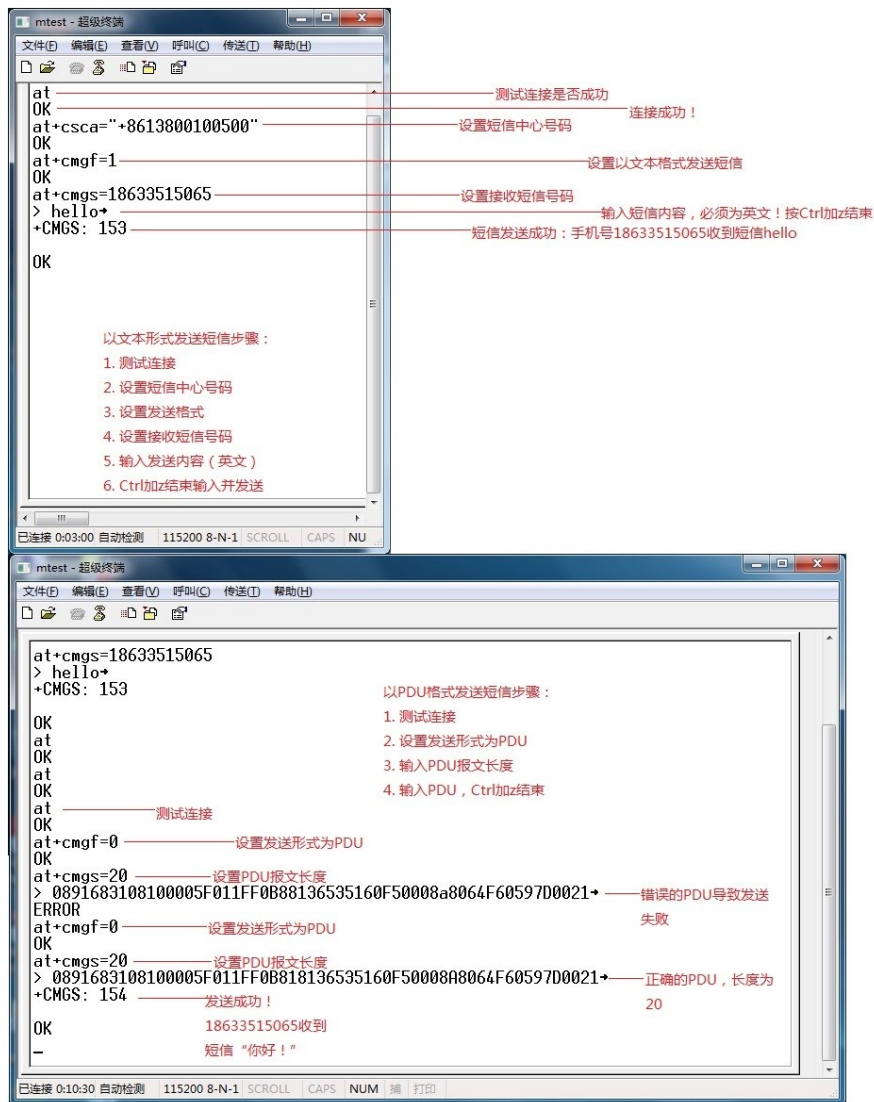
mtest - 超级终端
文件(F) 编辑(E) 查看(V) 呼叫(C) 传送(T) 帮助(H)

at 测试连接是否成功
OK 连接成功！
at+csca="+8613800100500" 设置短信中心号码
OK
at+cmgf=1 设置以文本格式发送短信
OK
at+cmgs=18633515065 设置接收短信号码
> hello→ 输入短信内容，必须为英文！按Ctrl加z结束
+CMGS: 153 短信发送成功：手机号18633515065收到短信hello

OK

以文本形式发送短信步骤：
1. 测试连接
2. 设置短信中心号码
3. 设置发送格式
4. 设置接收短信号码
5. 输入发送内容（英文）
6. Ctrl加z结束输入并发送

已连接 0:03:00 自动检测 115200 8-N-1 SCROLL CAPS NU

mtest - 超级终端
文件(F) 编辑(E) 查看(V) 呼叫(C) 传送(T) 帮助(H)

at+cmgs=18633515065
> hello→
+CMGS: 153

OK
at
OK
at
OK
at 测试连接
OK
at+cmgf=0 设置发送形式为PDU
OK
at+cmgs=20 设置PDU报文长度
> 0891683108100005F011FF0B88136535160F50008a8064F60597D0021→ 错误的PDU导致发送失败
ERROR
at+cmgf=0 设置发送形式为PDU
OK
at+cmgs=20 设置PDU报文长度
> 0891683108100005F011FF0B818136535160F50008A8064F60597D0021→ 正确的PDU，长度为20
+CMGS: 154 发送成功！18633515065收到短信“你好！”

OK
_

以PDU格式发送短信步骤：
1. 测试连接
2. 设置发送形式为PDU
3. 输入PDU报文长度
4. 输入PDU，Ctrl加z结束

已连接 0:10:30 自动检测 115200 8-N-1 SCROLL CAPS NUM 捕 打印